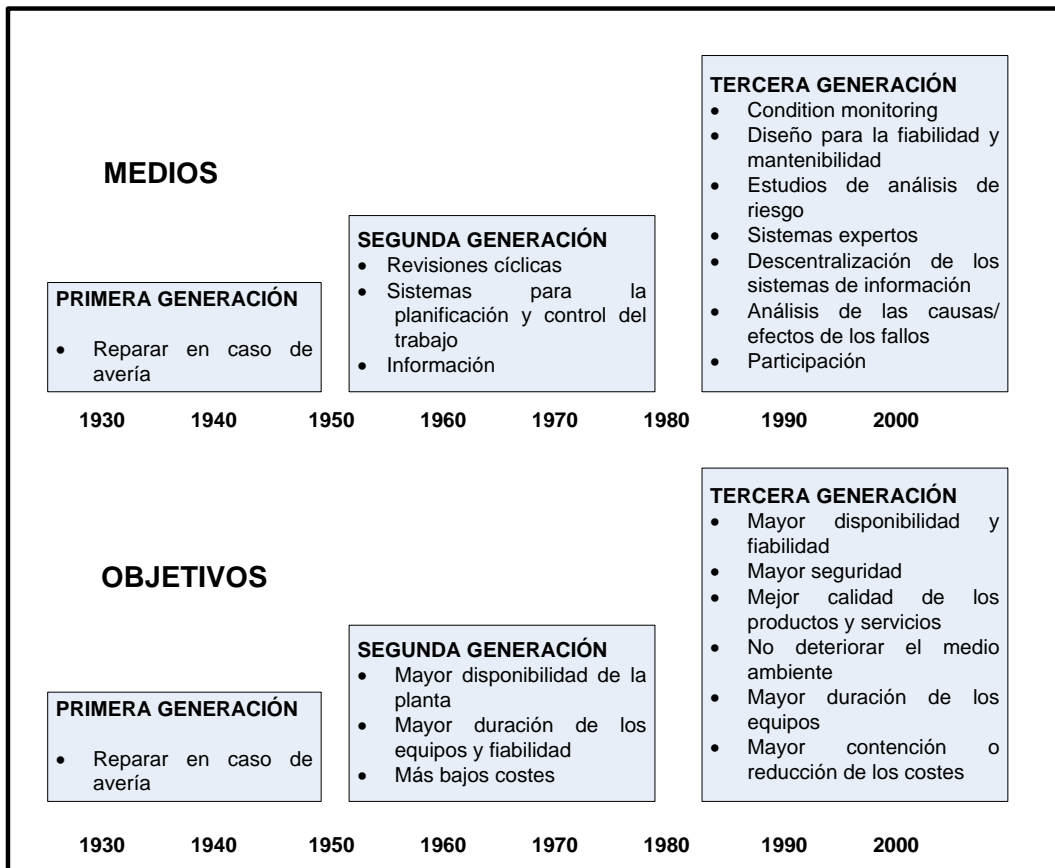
MEDIOS

PRIMERA GENERACIÓN
- Reparar en caso de avería

SEGUNDA GENERACIÓN
- Revisiones cíclicas
- Sistemas para la planificación y control del trabajo
- Información

TERCERA GENERACIÓN
- Condition monitoring
- Diseño para la fiabilidad y mantenibilidad
- Estudios de análisis de riesgo
- Sistemas expertos
- Descentralización de los sistemas de información
- Análisis de las causas/ efectos de los fallos
- Participación

1930 1940 1950 1960 1970 1980 1990 2000

OBJETIVOS

PRIMERA GENERACIÓN
- Reparar en caso de avería

SEGUNDA GENERACIÓN
- Mayor disponibilidad de la planta
- Mayor duración de los equipos y fiabilidad
- Más bajos costes

TERCERA GENERACIÓN
- Mayor disponibilidad y fiabilidad
- Mayor seguridad
- Mejor calidad de los productos y servicios
- No deteriorar el medio ambiente
- Mayor duración de los equipos
- Mayor contención o reducción de los costes

1930 1940 1950 1960 1970 1980 1990 2000